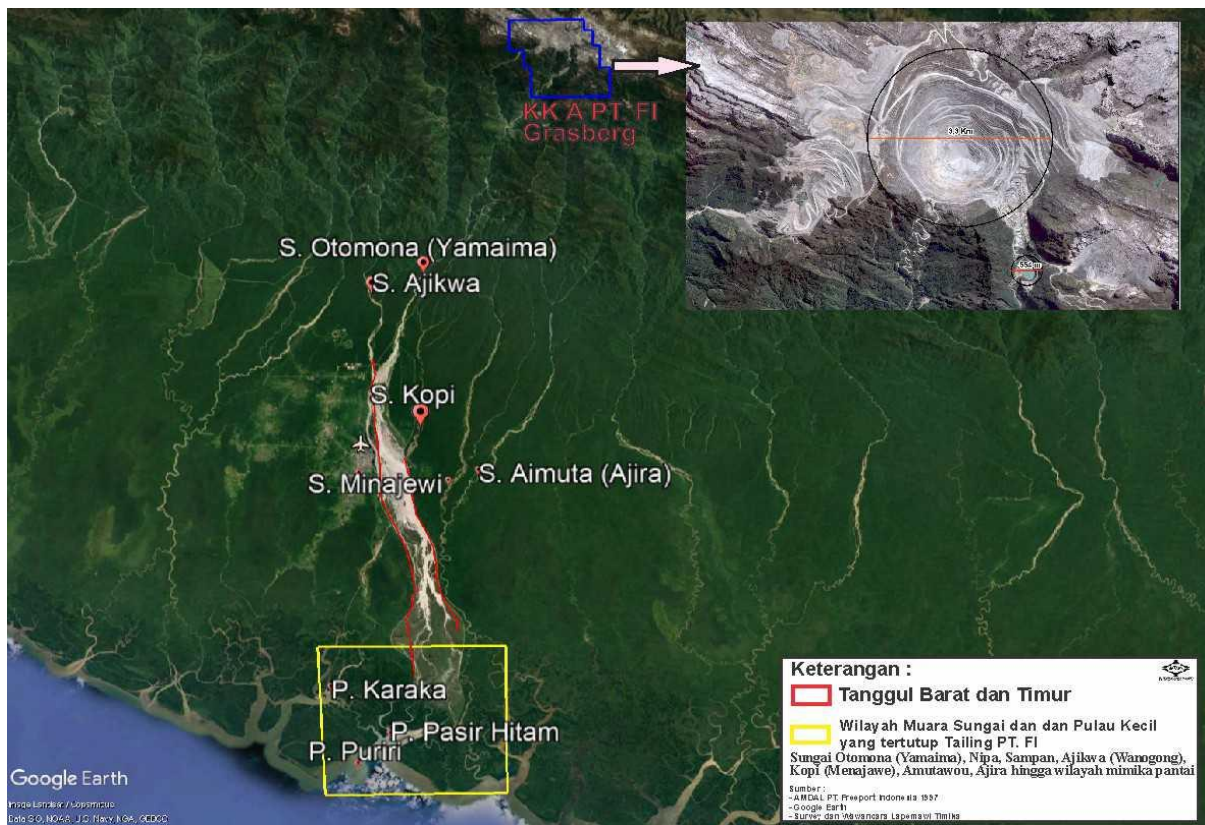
KK A PT. FI
Grasberg

3,3 Km

550 m

S. Otomona (Yamaima)
S. Ajikwa
S. Kopi
S. Minajewi
S. Aimuta (Ajira)
P. Karaka
P. Pasir Hitam
P. Puriri

Google Earth
Image Landsat / Copernicus
Data SIO, NOAA, U.S. Navy, NGA, GEBCO

Keterangan :
Tanggul Barat dan Timur
Wilayah Muara Sungai dan dan Pulau Kecil yang tertutup Tailing PT. FI
Sungai Otomona (Yamaima), Nipa, Sampan, Ajikwa (Wanogong), Kopi (Menajawe), Amutawou, Ajira hingga wilayah mimika pantai

Sumber :
- AMDAL PT. Freeport Indonesia 1997
- Google Earth
- Survey dan Wawancara Lapemaldi Timika